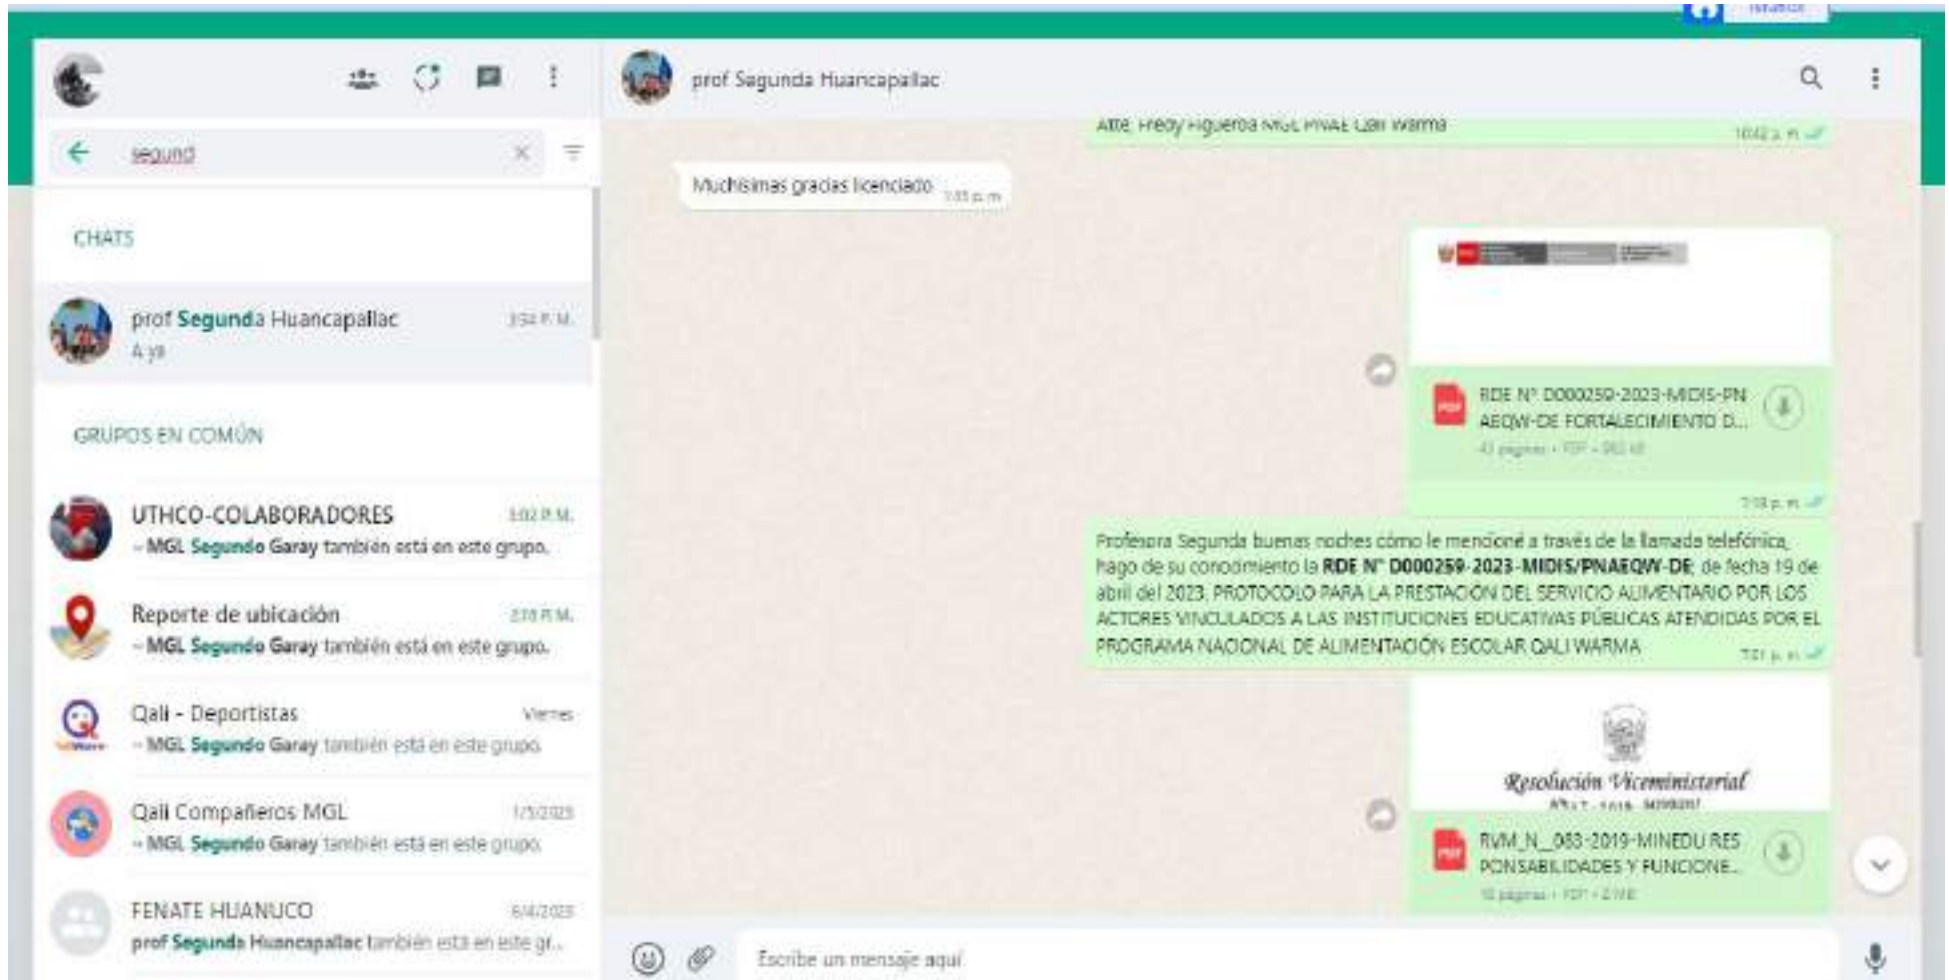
prof Segunda Huancapallac

segund

CHATS

prof Segunda Huancapallac 3:54 P. M.
A ya

GRUPOS EN COMÚN

UTHCO-COLABORADORES 3:02 P. M.
~MGL Segundo Garay también está en este grupo.

Reporte de ubicación 2:18 P. M.
~MGL Segundo Garay también está en este grupo.

Qali - Deportistas Viernes
~MGL Segundo Garay también está en este grupo.

Qali Compañeros MGL 1/5/2023
~MGL Segundo Garay también está en este grupo.

FENATE HUANUCO 6/4/2023
prof Segunda Huancapallac también está en este gr...

Atte. Fredy Figueroa MGL PNAE Qali Warma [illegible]

Muchisimas gracias licenciado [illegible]

RDE N° D000259-2023-MIDIS-PNAEQW-DE FORTALECIMIENTO D...
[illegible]

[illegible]

Profesora Segunda buenas noches cómo le mencioné a través de la llamada telefónica, hago de su conocimiento la RDE N° D000259-2023-MIDIS/PNAEQW-DE; de fecha 19 de abril del 2023, PROTOCOLO PARA LA PRESTACIÓN DEL SERVICIO ALIMENTARIO POR LOS ACTORES VINCULADOS A LAS INSTITUCIONES EDUCATIVAS PÚBLICAS ATENDIDAS POR EL PROGRAMA NACIONAL DE ALIMENTACIÓN ESCOLAR QALI WARMA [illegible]

Resolución Viceministerial
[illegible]

RVM_N__083-2019-MINEDU RESPONSABILIDADES Y FUNCIONE...
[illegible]

Escribe un mensaje aquí